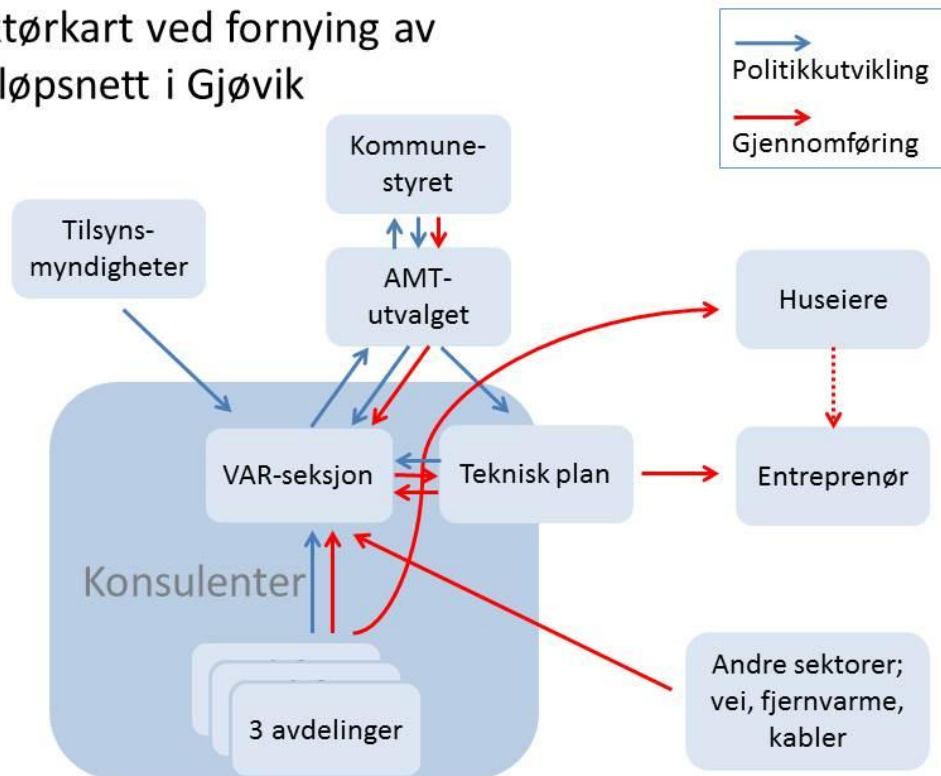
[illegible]tørkart ved fornying av
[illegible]løpsnett i Gjøvik

Politikkutvikling
Gjennomføring

Kommune-styret

Tilsyns-myndigheter

AMT-utvalget

Huseiere

VAR-seksjon

Teknisk plan

Entreprenør

Konsulenter

3 avdelinger

Andre sektorer; vei, fjernvarme, kabler